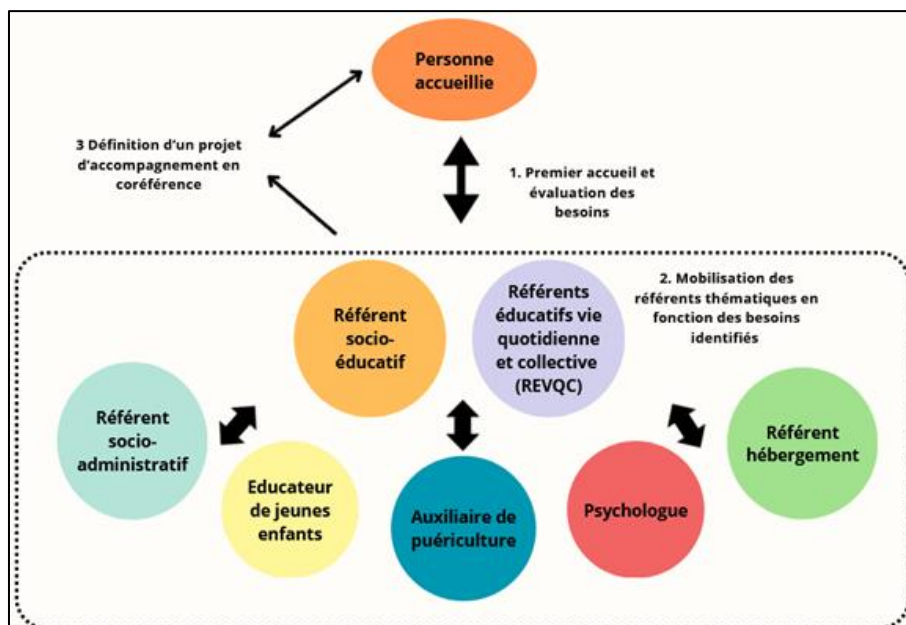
Personne accueillie

3 Définition d'un projet d'accompagnement en coréférence

1. Premier accueil et évaluation des besoins

2. Mobilisation des référents thématiques en fonction des besoins identifiés

Référent socio-éducatif

Référents éducatifs vie quotidienne et collective (REVQC)

Référent socio-administratif

Educateur de jeunes enfants

Auxiliaire de puériculture

Psychologue

Référent hébergement